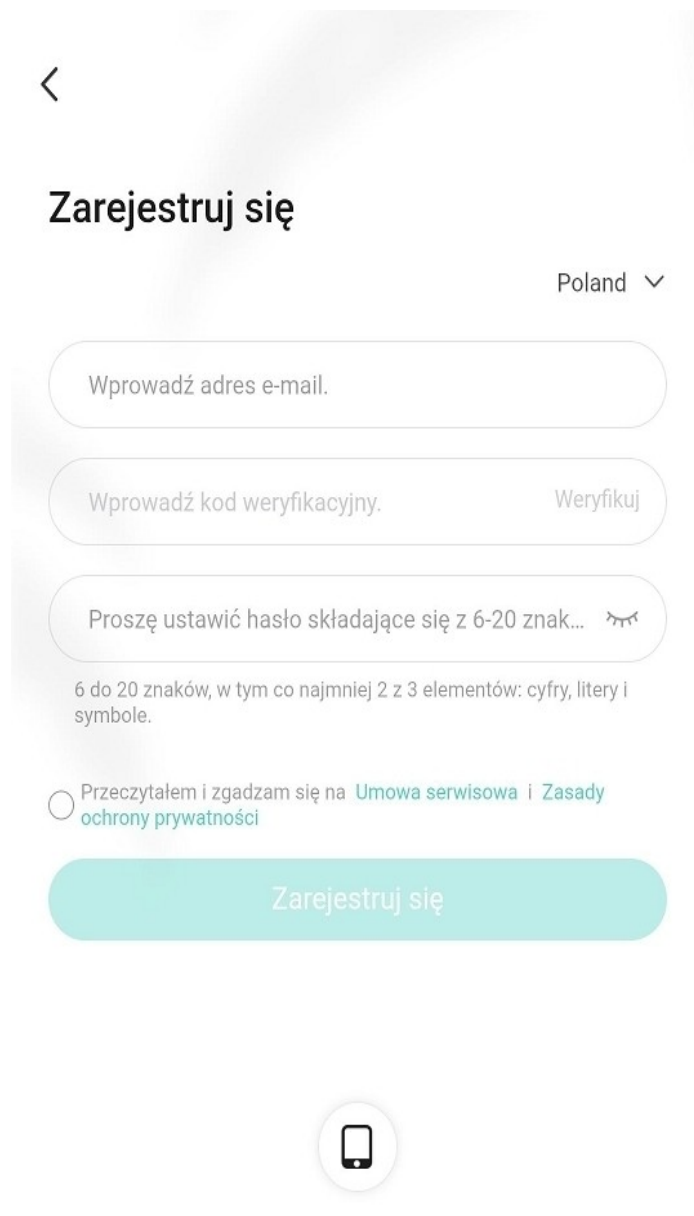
Zarejestruj się

Poland

Wprowadź adres e-mail.

Wprowadź kod weryfikacyjny.

Weryfikuj

Proszę ustawić hasło składające się z 6-20 znak...

6 do 20 znaków, w tym co najmniej 2 z 3 elementów: cyfry, litery i symbole.

Przeczytałem i zgadzam się na Umowa serwisowa i Zasady ochrony prywatności

Zarejestruj się